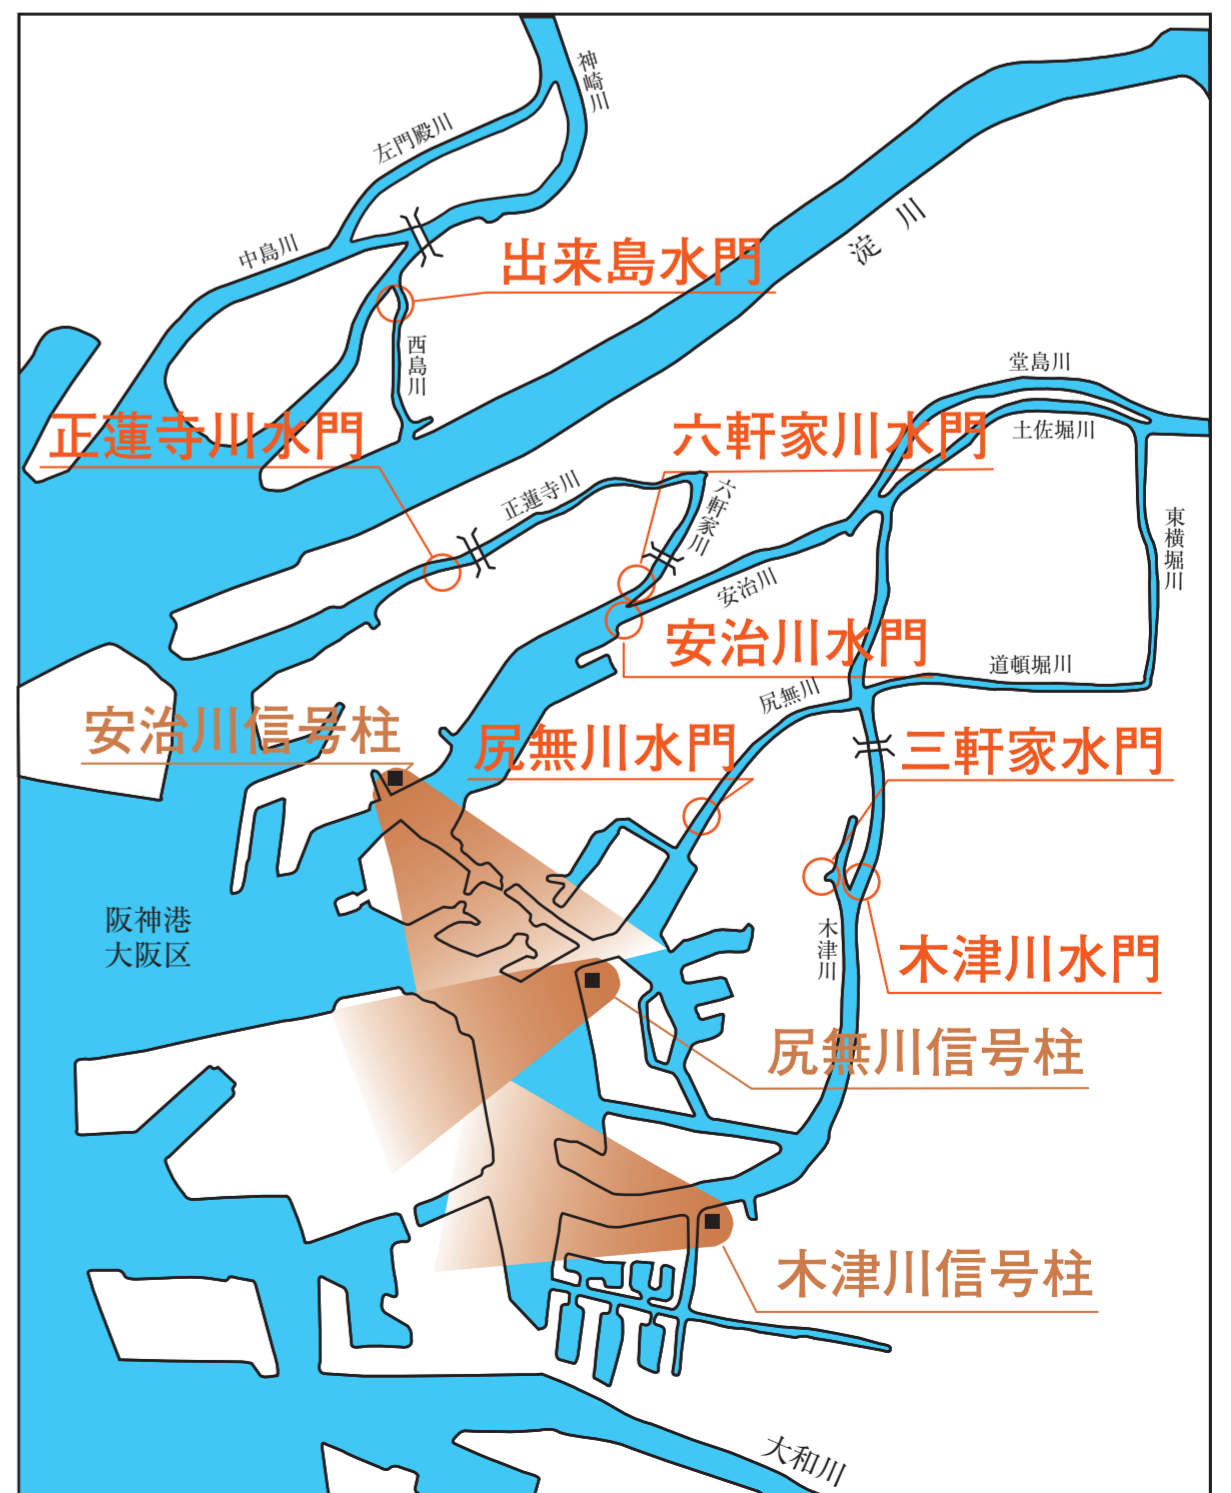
神崎川

左門殿川

中島川

出来島水門

淀川

西島川

堂島川

正蓮寺川水門

六軒家川水門

土佐堀川

正蓮寺川

六軒家川

東横堀川

安治川

安治川水門

道頓堀川

尻無川

安治川信号柱

尻無川水門

三軒家水門

阪神港
大阪区

木津川

木津川水門

尻無川信号柱

木津川信号柱

大和川